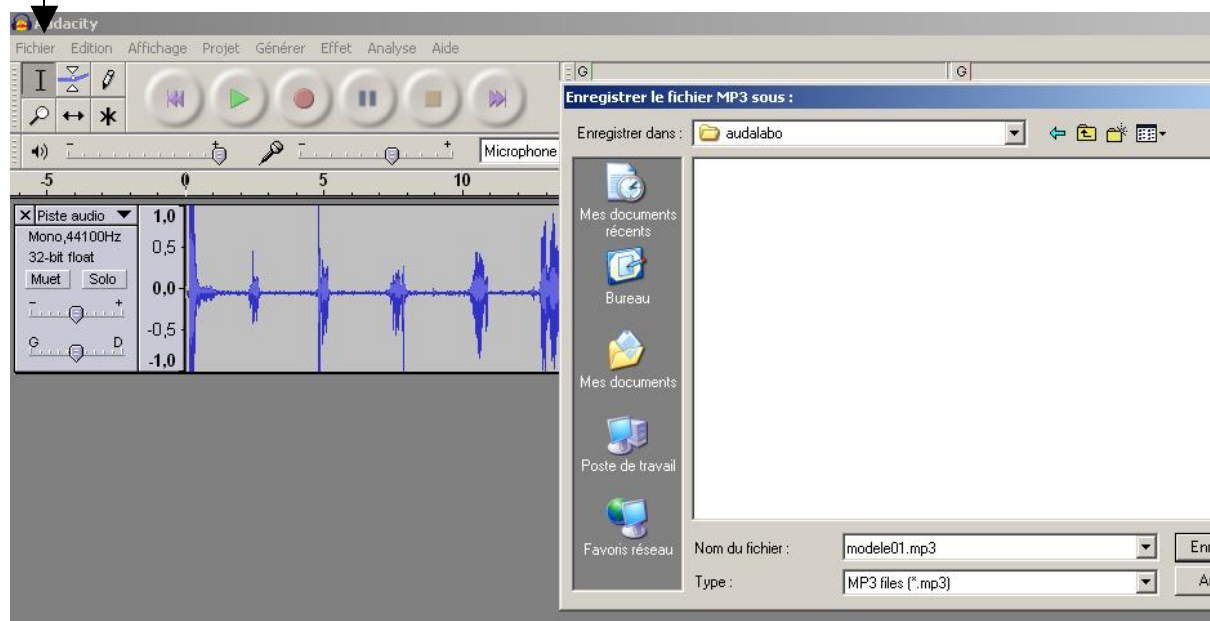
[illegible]dacity
Fichier Edition Affichage Projet Générer Effet Analyse Aide

Microphone
-5 0 5 10
Piste audio
Mono,44100Hz
32-bit float
Muet Solo
G D
1,0
0,5
0,0
-0,5
-1,0

G G
Enregistrer le fichier MP3 sous :
Enregistrer dans : audalabo
Mes documents récents
Bureau
Mes documents
Poste de travail
Favoris réseau
Nom du fichier : modele01.mp3
Type : MP3 files (*.mp3)
Enr
A